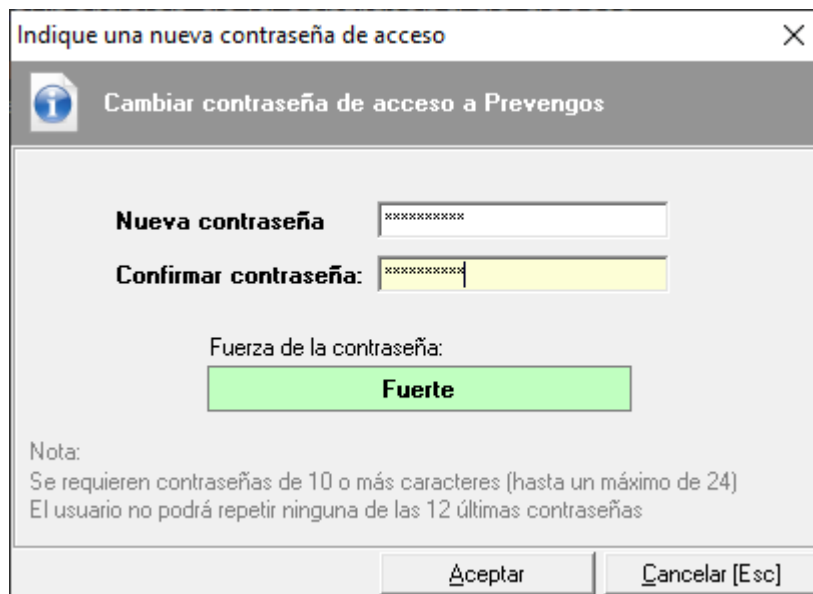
Indique una nueva contraseña de acceso

Cambiar contraseña de acceso a Prevengos

Nueva contraseña **********

Confirmar contraseña: **********

Fuerza de la contraseña:

Fuerte

Nota:
Se requieren contraseñas de 10 o más caracteres (hasta un máximo de 24)
El usuario no podrá repetir ninguna de las 12 últimas contraseñas

Aceptar

Cancelar [Esc]